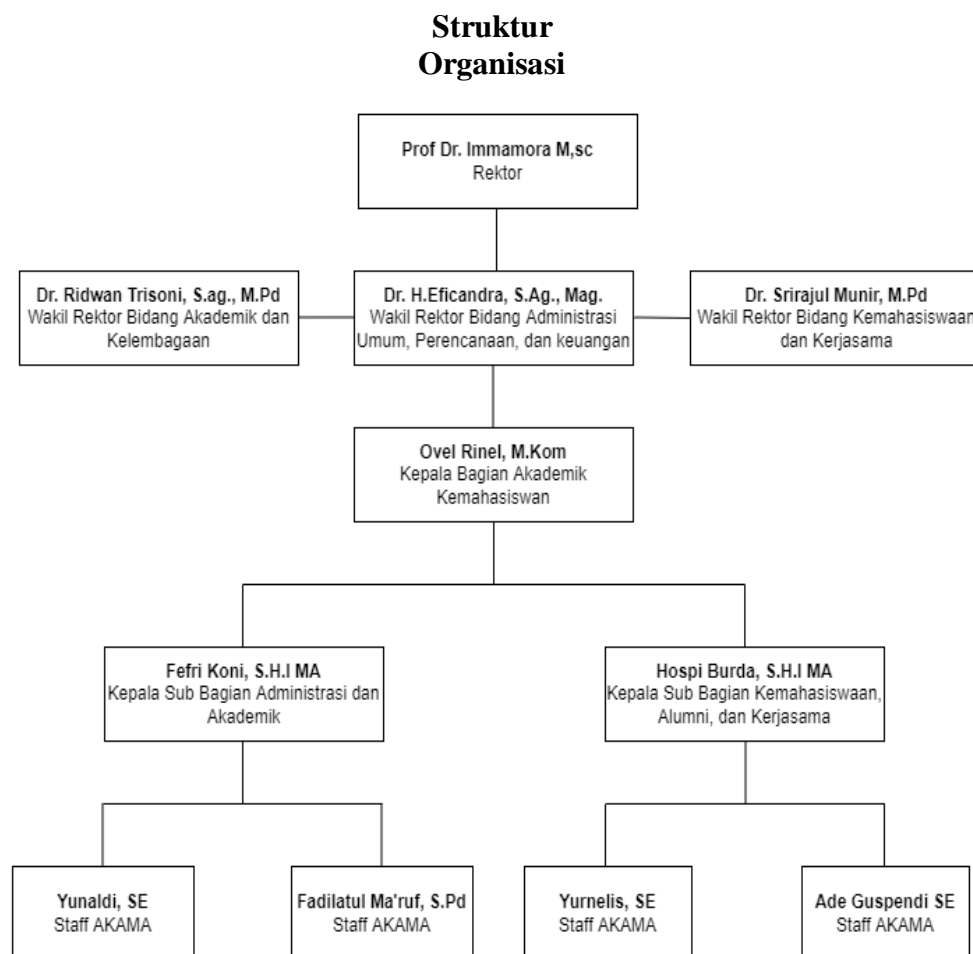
Struktur Organisasi

Prof Dr. Immamora M,sc
Rektor

Dr. Ridwan Trisoni, S.ag., M.Pd
Wakil Rektor Bidang Akademik dan Kelembagaan

Dr. H.Eficandra, S.Ag., Mag.
Wakil Rektor Bidang Administrasi Umum, Perencanaan, dan keuangan

Dr. Srirajul Munir, M.Pd
Wakil Rektor Bidang Kemahasiswaan dan Kerjasama

Ovel Rinel, M.Kom
Kepala Bagian Akademik Kemahasiswan

Fefri Koni, S.H.I MA
Kepala Sub Bagian Administrasi dan Akademik

Hospi Burda, S.H.I MA
Kepala Sub Bagian Kemahasiswaan, Alumni, dan Kerjasama

Yunaldi, SE
Staff AKAMA

Fadilatul Ma'ruf, S.Pd
Staff AKAMA

Yurnelis, SE
Staff AKAMA

Ade Guspendi SE
Staff AKAMA